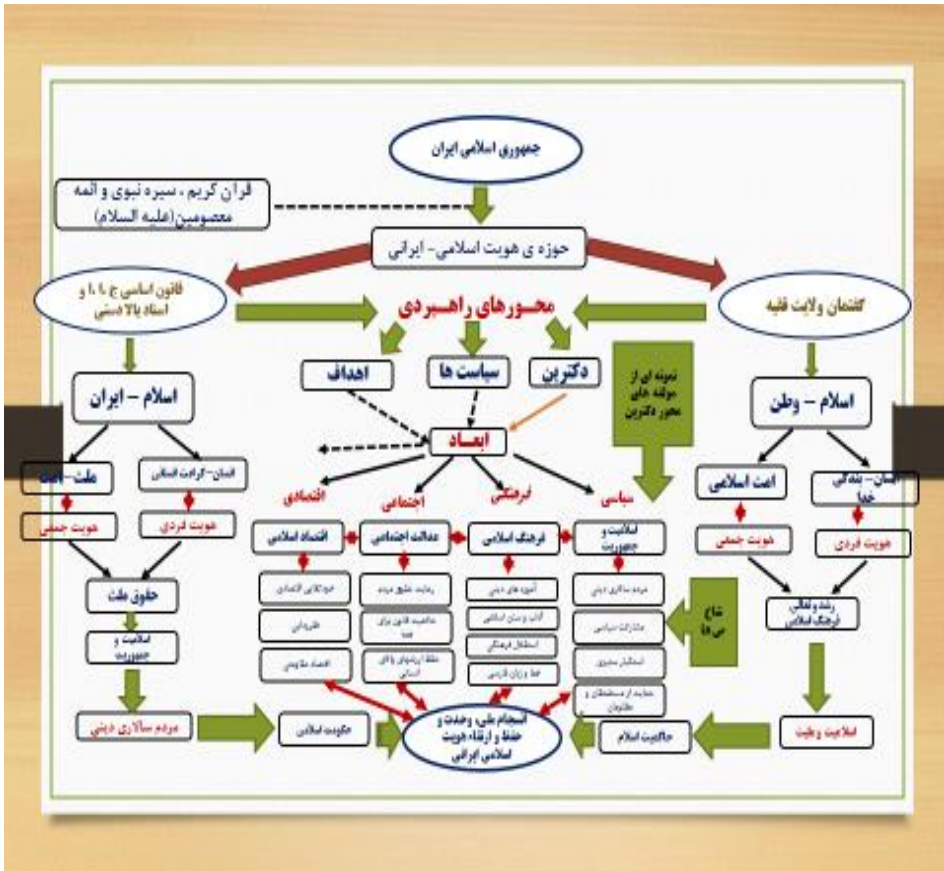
جمهوری اسلامی ایران

قرآن کریم ، سیره نبوی و ائمه معصومین(علیه السلام)

حوزه ی هویت اسلامی- ایرانی

قانون اساسی ج.ا.ا و اسناد بالا دستی

محورهای راهبردی

گفتمان ولایت فقیه

اهداف

سیاست ها

دکترین

نمونه ای از مولفه های محور دکترین

اسلام – ایران

اسلام – وطن

ابعاد

ملت- امت

انسان- کرامت انسانی

امت اسلامی

انسان- بندگی خدا

اقتصادی

اجتماعی

فرهنگی

سیاسی

هویت جمعی

هویت فردی

اقتصاد اسلامی

عدالت اجتماعی

فرهنگ اسلامی

اسلامیت و جمهوریت

هویت جمعی

هویت فردی

حقوق ملت

خودکفایی اقتصادی

رعایت حقوق مردم

آموزه های دینی

مردم سالاری دینی

شاخص ها

رشد و تعالی فرهنگ اسلامی

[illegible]

حاکمیت قانون برای همه

آداب و سنن اسلامی

مشارکت سیاسی

اسلامیت و جمهوریت

اقتصاد مقاومتی

حفظ ارزشهای والای انسانی

استقلال فرهنگی

استکبار ستیزی

خط و زبان فارسی

حمایت از مستضعفان و مظلومان

مردم سالاری دینی

حکومت اسلامی

انسجام ملی، وحدت و حفظ و ارتقاء هویت اسلامی ایرانی

حاکمیت اسلام

اسلامیت وطنیت